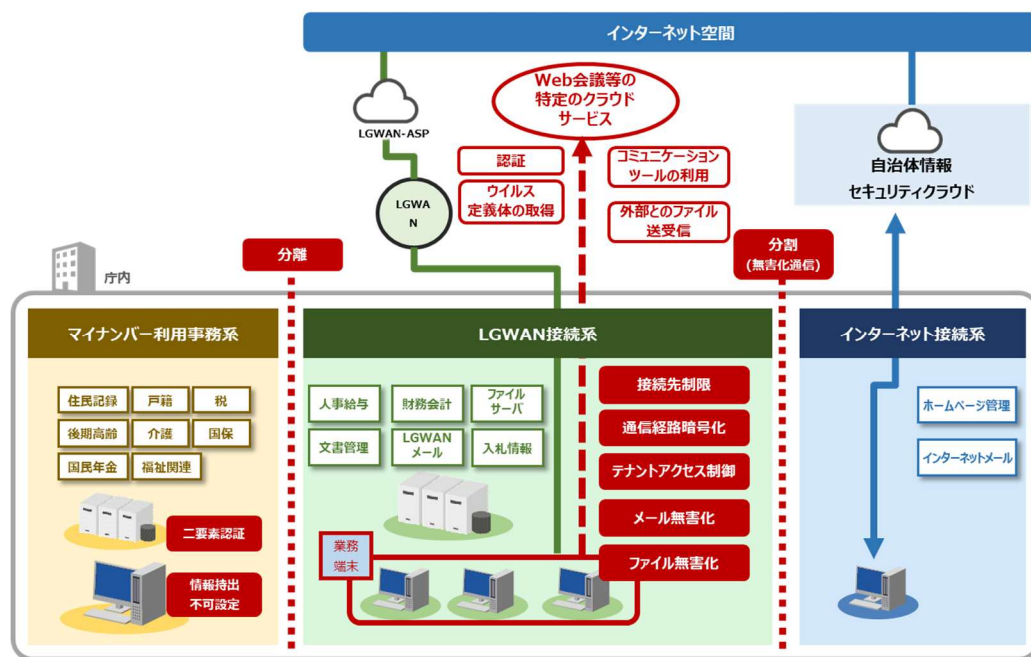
インターネット空間

LGWAN-ASP

Web会議等の特定のクラウドサービス

認証

ウイルス定義体の取得

コミュニケーションツールの利用

外部とのファイル送受信

LGWAN

自治体情報セキュリティクラウド

分離

分割（無害化通信）

庁内

マイナンバー利用事務系

住民記録　戸籍　税
後期高齢　介護　国保
国民年金　福祉関連

二要素認証

情報持出不可設定

LGWAN接続系

人事給与　財務会計　ファイルサーバ
文書管理　LGWANメール　入札情報

業務端末

接続先制限
通信経路暗号化
テナントアクセス制御
メール無害化
ファイル無害化

インターネット接続系

ホームページ管理
インターネットメール